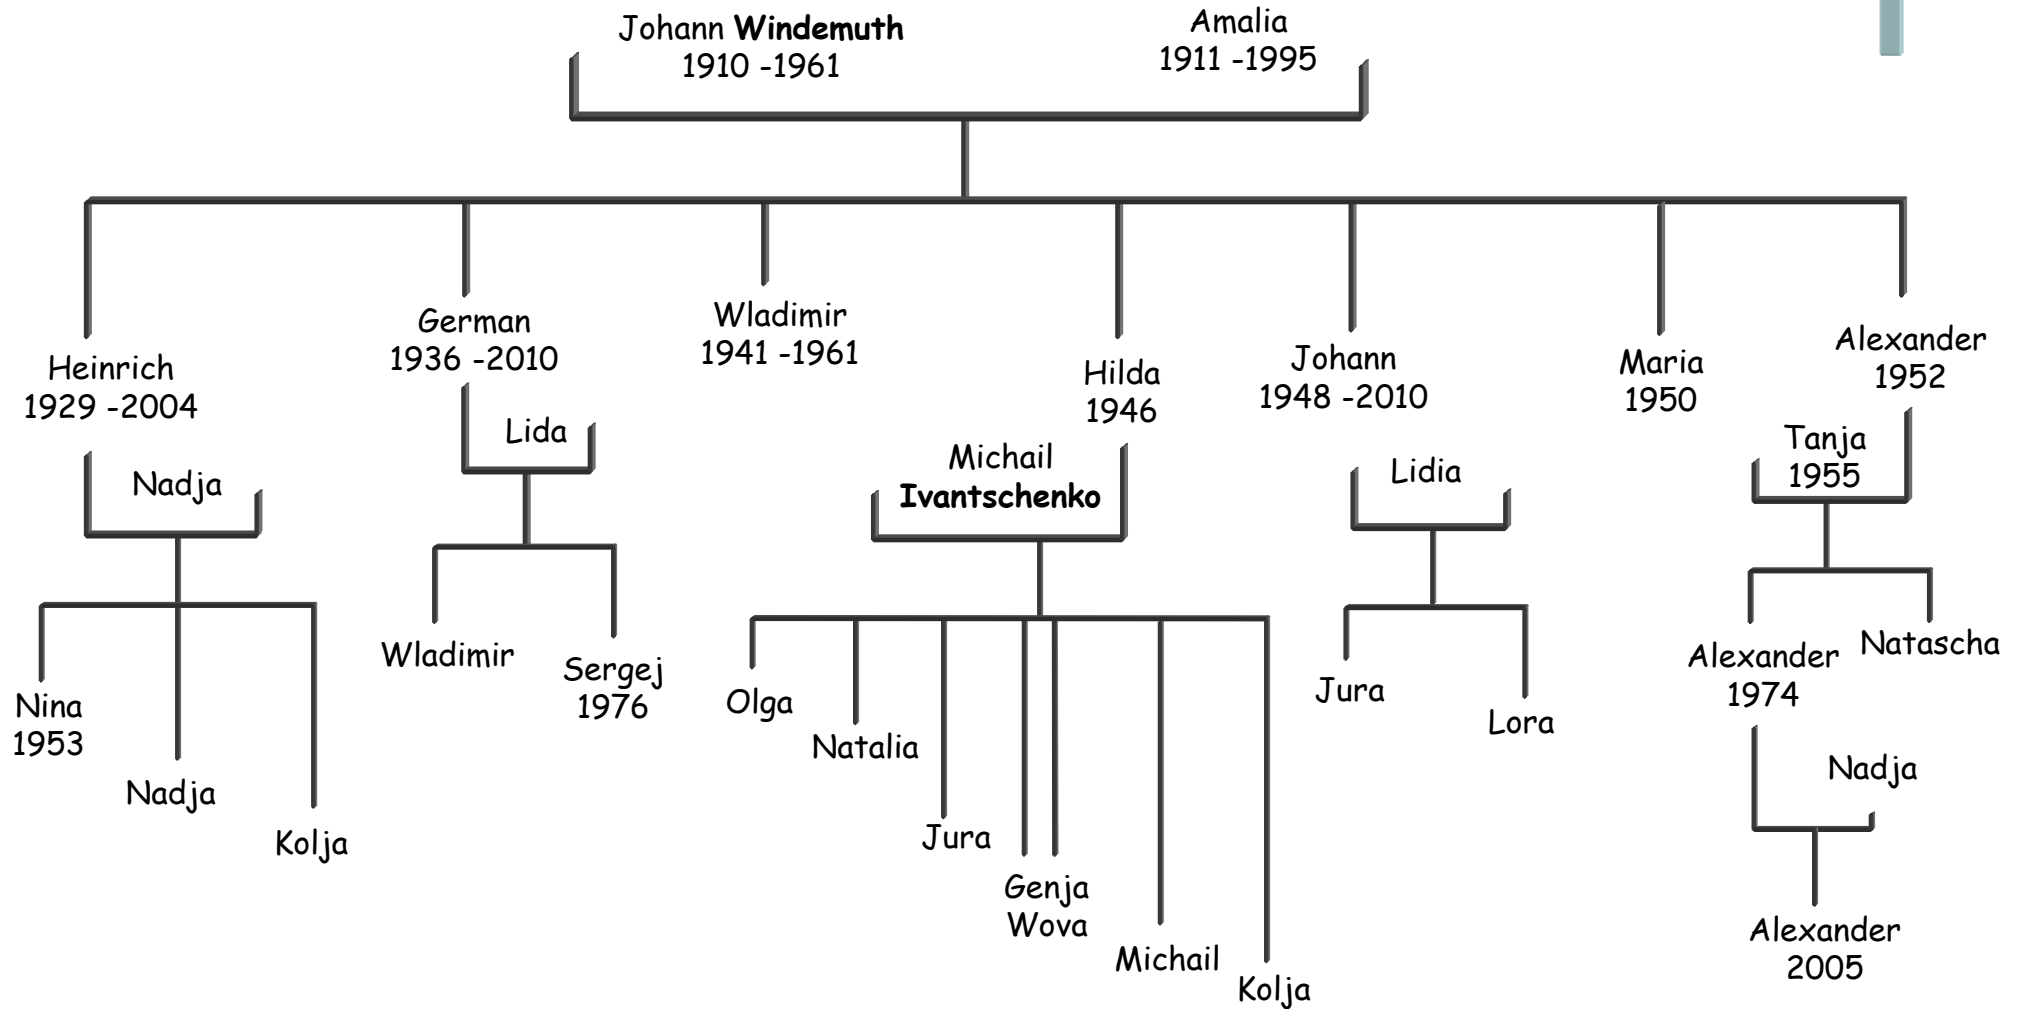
Johann **Windemuth**
1910 -1961

Amalia
1911 -1995

Heinrich
1929 -2004

Nadja

Nina
1953

Nadja

Kolja

German
1936 -2010

Lida

Wladimir

Sergej
1976

Wladimir
1941 -1961

Hilda
1946

Michail
**Ivantschenko**

Olga

Natalia

Jura

Genja
Wova

Michail

Kolja

Johann
1948 -2010

Lidia

Jura

Lora

Maria
1950

Alexander
1952

Tanja
1955

Alexander
1974

Natascha

Nadja

Alexander
2005